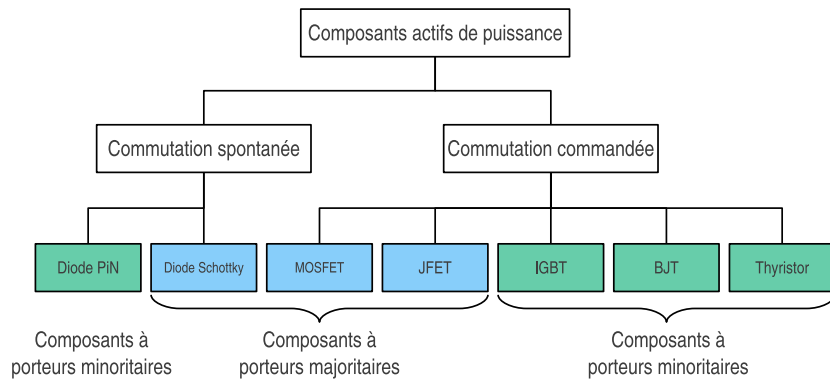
Composants actifs de puissance

Commutation spontanée

Commutation commandée

Diode PiN

Diode Schottky

MOSFET

JFET

IGBT

BJT

Thyristor

Composants à porteurs minoritaires

Composants à porteurs majoritaires

Composants à porteurs minoritaires